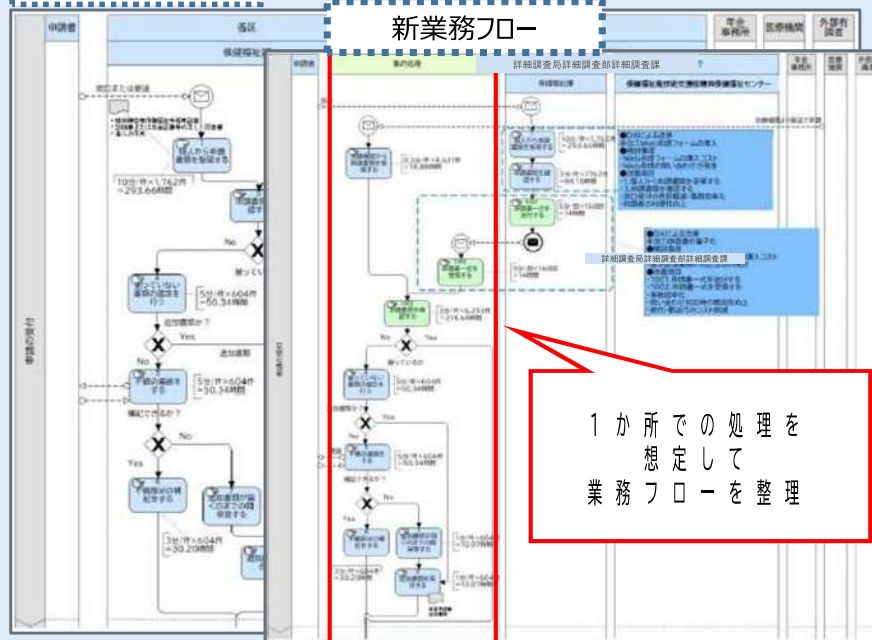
新業務フロー

申請者

各区

保健福祉課

年金事務所

医療機関

外部有識者

No

Yes

10分/件×1,762件=293.66時間

5分/件×604件=50.34時間

3分/件×604件=30.20時間

詳細調査局詳細調査部詳細調査課

事前処理

5分/件×604件=50.34時間

1か所での処理を想定して業務フローを整理